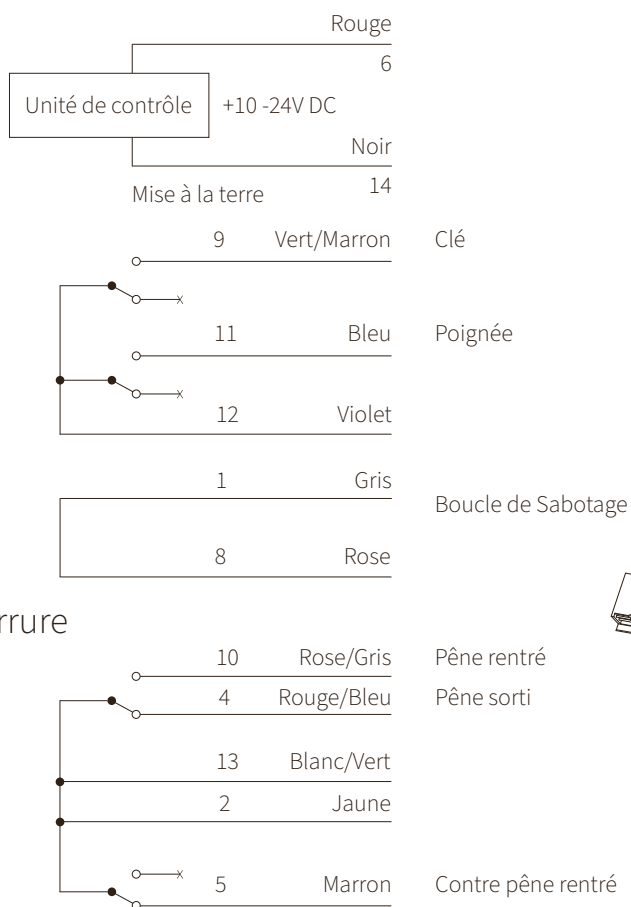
Rouge
6
Unité de contrôle
+10 -24V DC
Noir
14
Mise à la terre

9 Vert/Marron Clé

11 Bleu Poignée

12 Violet

1 Gris
Boucle de Sabotage
8 Rose

rrure

10 Rose/Gris Pêne rentré
4 Rouge/Bleu Pêne sorti

13 Blanc/Vert
2 Jaune

5 Marron Contre pêne rentré